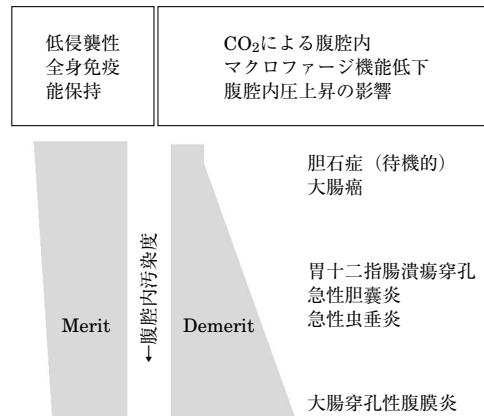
低侵襲性
全身免疫
能保持

$CO_2$による腹腔内
マクロファージ機能低下
腹腔内圧上昇の影響

Merit

←腹腔内汚染度

Demerit

胆石症（待機的）
大腸癌

胃十二指腸潰瘍穿孔
急性胆嚢炎
急性虫垂炎

大腸穿孔性腹膜炎